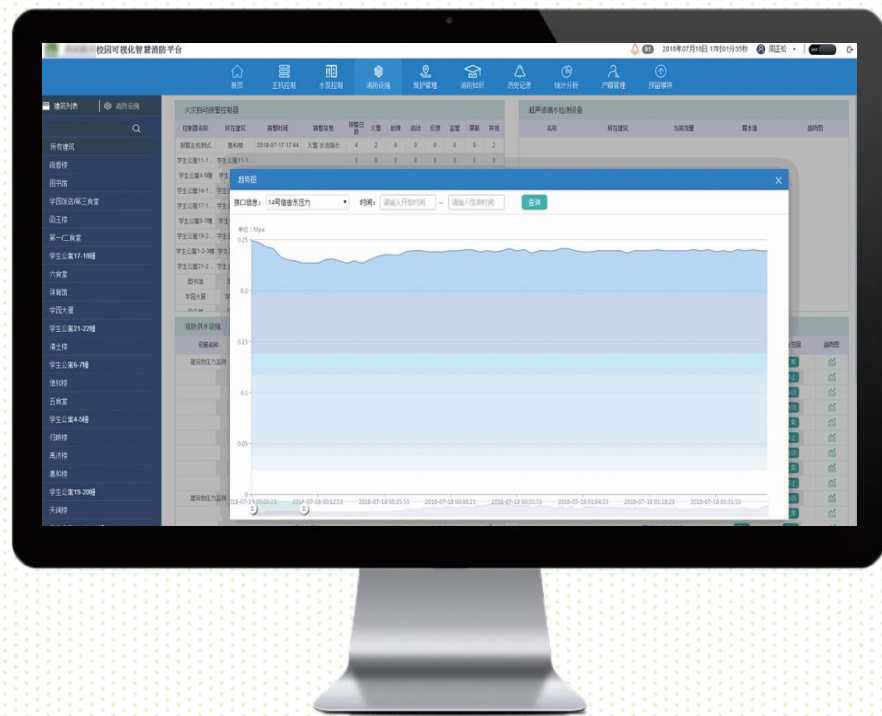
校园可视化智慧消防平台

2018年07月18日 17时01分35秒 周正松

首页 主机控制 水泵控制 消防设施 维护管理 消防知识 历史记录 统计分析 户籍管理 技能模块

建筑列表 消防设施

所有建筑
图书馆
学生公寓17-18幢
六食堂
体育馆
学生公寓21-22幢
学生公寓6-7幢
五食堂
学生公寓4-5幢
学生公寓19-20幢

火灾自动报警控制器

| 控制器名称 | 所在建筑 | 最新时间 | 最新信息 | 报警总数 | 火警 | 故障 | 启动 | 反馈 | 监管 | 屏蔽 | 其他 |
|---|---|---|---|---|---|---|---|---|---|---|---|
| 报警主机测试 | | 2018-07-17 17:44 | 火警 水流指示 | 4 | 2 | 0 | 0 | 0 | 0 | 0 | 2 |

超声波液位检测设备

名称 所在建筑 当前液位 最大值 趋势图

消防供水设施

趋势图

接口信息: 14号楼喷淋压力 时间: 请输入开始时间 ~ 请输入结束时间 查询

单位：Mpa

0.25
0.2
0.15
0.1
0.05
0

2018-07-18 00:00:23 2018-07-18 00:12:53 2018-07-18 00:25:53 2018-07-18 00:38:23 2018-07-18 00:51:53 2018-07-18 01:04:53 2018-07-18 01:18:23 2018-07-18 01:31:53

趋势图